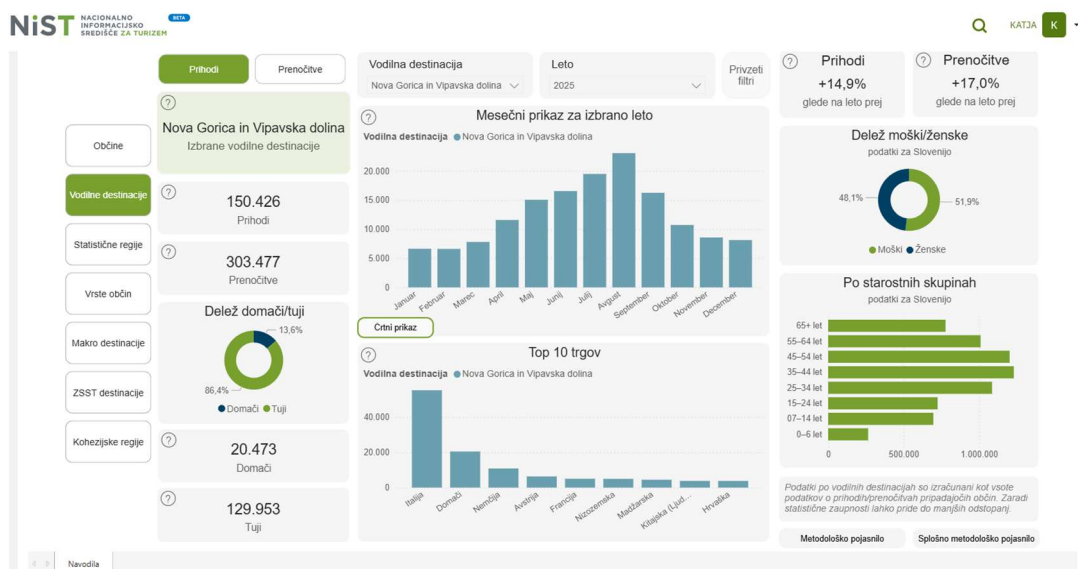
NiST NACIONALNO INFORMACIJSKO SREDIŠČE ZA TURIZEM BETA

KATJA K

Prihodi | Prenočitve

Vodilna destinacija
Nova Gorica in Vipavska dolina

Leto
2025

Privzeti filtri

? Prihodi
+14,9%
glede na leto prej

? Prenočitve
+17,0%
glede na leto prej

Občine
Vodilne destinacije
Statistične regije
Vrste občin
Makro destinacije
ZSST destinacije
Kohezijske regije

?
Nova Gorica in Vipavska dolina
Izbrane vodilne destinacije

?
150.426
Prihodi

?
303.477
Prenočitve

Delež domači/tuji
13,6%
86,4%
● Domači ● Tuji

?
20.473
Domači

?
129.953
Tuji

?
Mesečni prikaz za izbrano leto
Vodilna destinacija ● Nova Gorica in Vipavska dolina
20.000
15.000
10.000
5.000
0
Januar Februar Marec April Maj Junij Julij Avgust September Oktober November December

Crtni prikaz

?
Top 10 trgov
Vodilna destinacija ● Nova Gorica in Vipavska dolina
40.000
20.000
0
Italija Domači Nemčija Avstrija Francija Nizozemska Madžarska Kitajska (Ljud... Hrvaška

Delež moški/ženske
podatki za Slovenijo
48,1%
51,9%
● Moški ● Ženske

Po starostnih skupinah
podatki za Slovenijo
65+ let
55–64 let
45–54 let
35–44 let
25–34 let
15–24 let
07–14 let
0–6 let
0
500.000
1.000.000

Podatki po vodilnih destinacijah so izračunani kot vsote podatkov o prihodih/prenočitvah pripadajočih občin. Zaradi statistične zaupnosti lahko pride do manjših odstopanj.

Metodološko pojasnilo
Splošno metodološko pojasnilo

Navodila